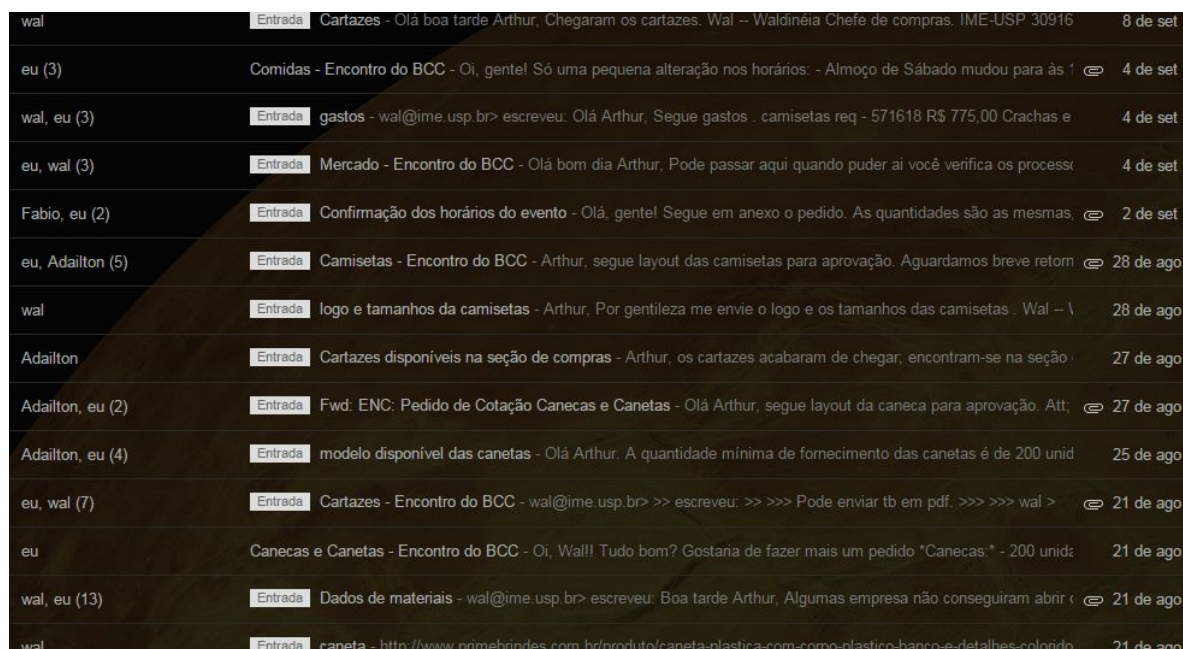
wal Entrada Cartazes - Olá boa tarde Arthur, Chegaram os cartazes. Wal -- Waldinéia Chefe de compras. IME-USP 30916 8 de set

eu (3) Comidas - Encontro do BCC - Oi, gente! Só uma pequena alteração nos horários: - Almoço de Sábado mudou para às 1 4 de set

wal, eu (3) Entrada gastos - wal@ime.usp.br> escreveu: Olá Arthur, Segue gastos . camisetas req - 571618 R$ 775,00 Crachas e 4 de set

eu, wal (3) Entrada Mercado - Encontro do BCC - Olá bom dia Arthur, Pode passar aqui quando puder ai você verifica os process 4 de set

Fabio, eu (2) Entrada Confirmação dos horários do evento - Olá, gente! Segue em anexo o pedido. As quantidades são as mesmas, 2 de set

eu, Adailton (5) Entrada Camisetas - Encontro do BCC - Arthur, segue layout das camisetas para aprovação. Aguardamos breve retorn 28 de ago

wal Entrada logo e tamanhos da camisetas - Arthur, Por gentileza me envie o logo e os tamanhos das camisetas . Wal -- \ 28 de ago

Adailton Entrada Cartazes disponíveis na seção de compras - Arthur, os cartazes acabaram de chegar; encontram-se na seção 27 de ago

Adailton, eu (2) Entrada Fwd: ENC: Pedido de Cotação Canecas e Canetas - Olá Arthur, segue layout da caneca para aprovação. Att; 27 de ago

Adailton, eu (4) Entrada modelo disponível das canetas - Olá Arthur. A quantidade mínima de fornecimento das canetas é de 200 unid 25 de ago

eu, wal (7) Entrada Cartazes - Encontro do BCC - wal@ime.usp.br> >> escreveu: >> >>> Pode enviar tb em pdf. >>> >>> wal > 21 de ago

eu Canecas e Canetas - Encontro do BCC - Oi, Wal!! Tudo bom? Gostaria de fazer mais um pedido *Canecas:* - 200 unida 21 de ago

wal, eu (13) Entrada Dados de materiais - wal@ime.usp.br> escreveu: Boa tarde Arthur, Algumas empresa não conseguiram abrir 21 de ago

wal Entrada caneta - http://www.primebrindes.com.br/produto/caneta-plastica-com-corpo-plastico-banco-e-detalhes-colorido 21 de ago